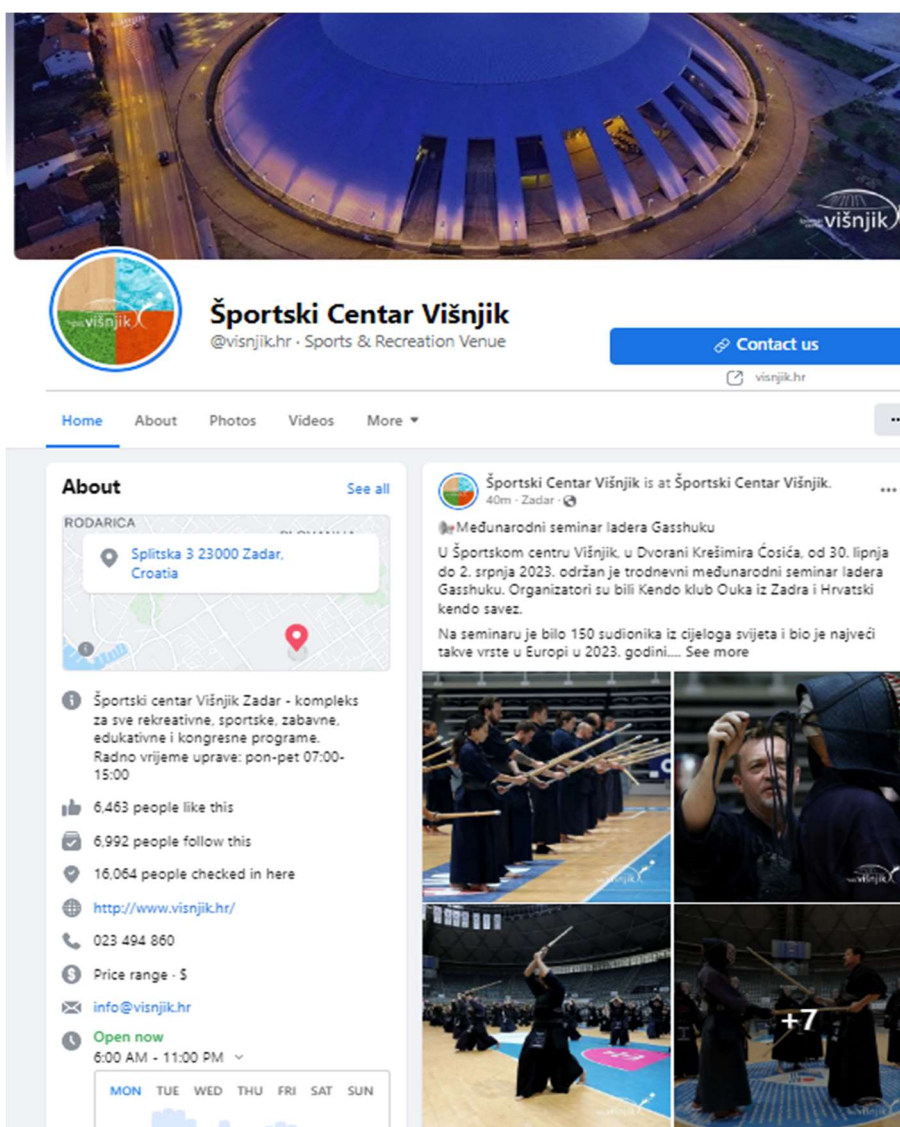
višnjik

višnjik

Športski Centar Višnjik
@visnjik.hr · Sports & Recreation Venue

Contact us

visnjik.hr

Home About Photos Videos More ▾

···

About
See all

RODARICA

Splitska 3 23000 Zadar, Croatia

Športski centar Višnjik Zadar - kompleks za sve rekreativne, sportske, zabavne, edukativne i kongresne programe. Radno vrijeme uprave: pon-pet 07:00-15:00

6,463 people like this

6,992 people follow this

16,064 people checked in here

http://www.visnjik.hr/

023 494 860

Price range · $

info@visnjik.hr

Open now
6:00 AM - 11:00 PM ⌄

MON TUE WED THU FRI SAT SUN

Športski Centar Višnjik is at Športski Centar Višnjik.
40m · Zadar ·

···

Međunarodni seminar ladera Gasshuku

U Športskom centru Višnjik, u Dvorani Krešimira Ćosića, od 30. lipnja do 2. srpnja 2023. održan je trodnevni međunarodni seminar ladera Gasshuku. Organizatori su bili Kendo klub Ouka iz Zadra i Hrvatski kendo savez.

Na seminaru je bilo 150 sudionika iz cijeloga svijeta i bio je najveći takve vrste u Europi u 2023. godini.... See more

višnjik

višnjik

+7

višnjik